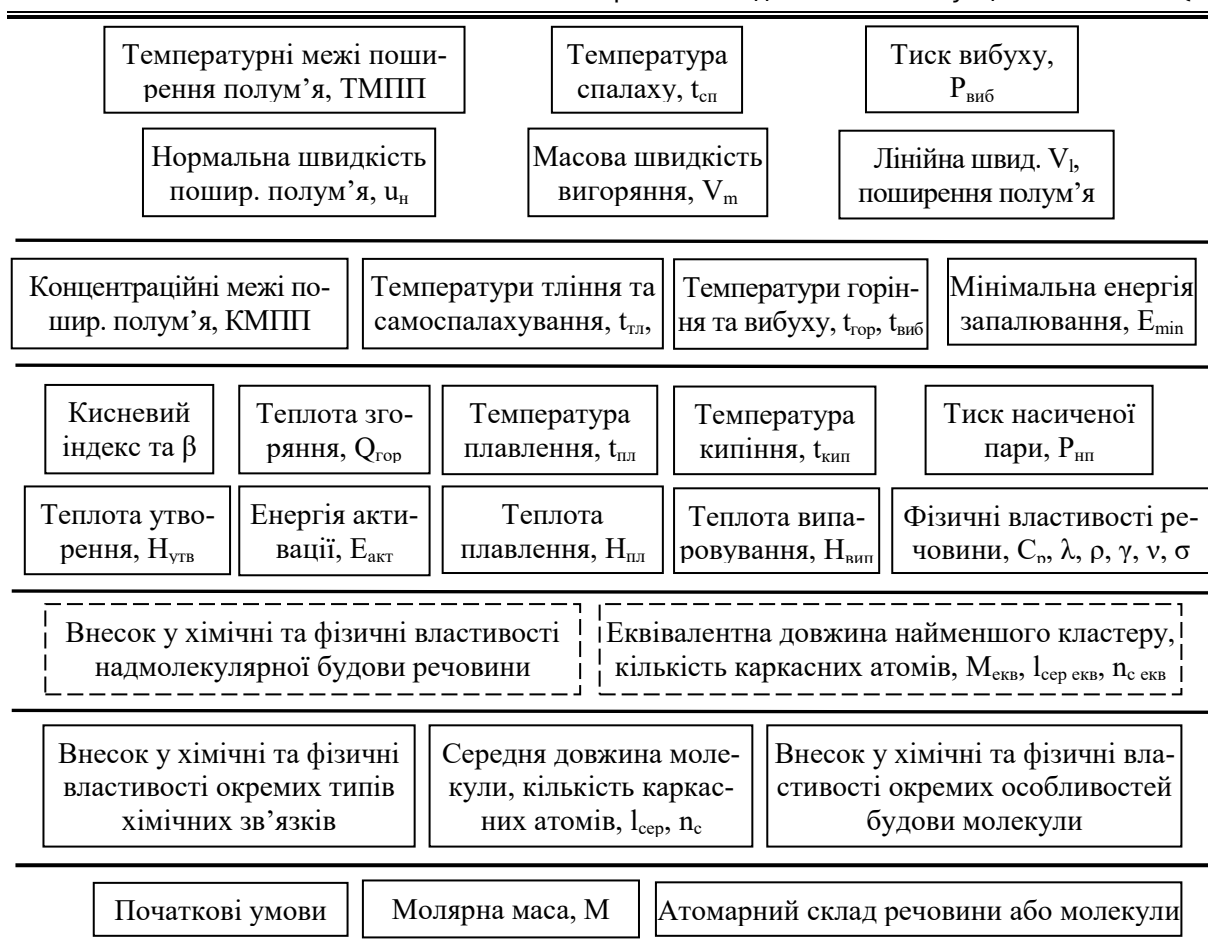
Температурні межі поширення полум’я, ТМПП

Температура спалаху, $t_{сп}$

Тиск вибуху, $P_{виб}$

Нормальна швидкість пошир. полум’я, $u_н$

Масова швидкість вигоряння, $V_m$

Лінійна швид. $V_l$, поширення полум’я

Концентраційні межі пошир. полум’я, КМПП

Температури тління та самоспалахування, $t_{тл}$,

Температури горіння та вибуху, $t_{гор}$, $t_{виб}$

Мінімальна енергія запалювання, $E_{min}$

Кисневий індекс та β

Теплота згоряння, $Q_{гор}$

Температура плавлення, $t_{пл}$

Температура кипіння, $t_{кип}$

Тиск насиченої пари, $P_{нп}$

Теплота утворення, $H_{утв}$

Енергія активації, $E_{акт}$

Теплота плавлення, $H_{пл}$

Теплота випаровування, $H_{вип}$

Фізичні властивості речовини, $C_p$, λ, ρ, γ, ν, σ

Внесок у хімічні та фізичні властивості надмолекулярної будови речовини

Еквівалентна довжина найменшого кластеру, кількість каркасних атомів, $M_{екв}$, $l_{сер\ екв}$, $n_{c\ екв}$

Внесок у хімічні та фізичні властивості окремих типів хімічних зв’язків

Середня довжина молекули, кількість каркасних атомів, $l_{сер}$, $n_c$

Внесок у хімічні та фізичні властивості окремих особливостей будови молекули

Початкові умови

Молярна маса, М

Атомарний склад речовини або молекули